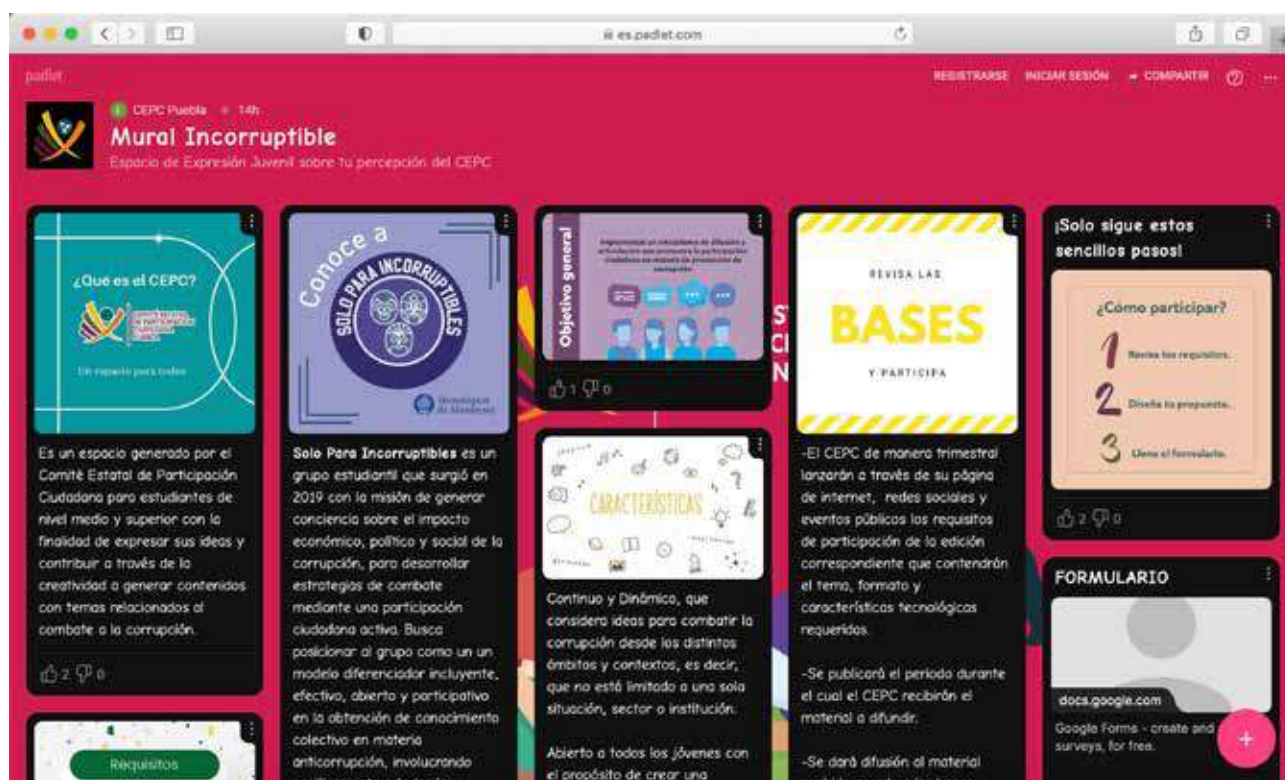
es.padlet.com

padlet

REGISTRARSE INICIAR SESIÓN COMPARTIR

CEPC Puebla • 14h

Mural Incorruptible

Espacio de Expresión Juvenil sobre tu percepción del CEPC

¿Qué es el CEPC?

Un espacio para todos

Es un espacio generado por el Comité Estatal de Participación Ciudadana para estudiantes de nivel medio y superior con la finalidad de expresar sus ideas y contribuir a través de la creatividad a generar contenidos con temas relacionados al combate a la corrupción.

2 0

Requisitos

Conoce a

SOLO PARA INCORRUPTIBLES

Tecnológico de Monterrey

Solo Para Incorruptibles es un grupo estudiantil que surgió en 2019 con la misión de generar conciencia sobre el impacto económico, político y social de la corrupción, para desarrollar estrategias de combate mediante una participación ciudadana activa. Busca posicionar al grupo como un un modelo diferenciador incluyente, efectivo, abierto y participativo en la obtención de conocimiento colectivo en materia anticorrupción, involucrando

Objetivo general

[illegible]

1 0

CARACTERÍSTICAS

Continuo y Dinámico, que considera ideas para combatir la corrupción desde los distintos ámbitos y contextos, es decir, que no está limitado a una sola situación, sector o institución.

Abierto a todos los jóvenes con el propósito de crear una

REVISA LAS

BASES

Y PARTICIPA

-El CEPC de manera trimestral lanzarán a través de su página de internet, redes sociales y eventos públicos los requisitos de participación de la edición correspondiente que contendrán el tema, formato y características tecnológicas requeridas.

-Se publicará el periodo durante el cual el CEPC recibirán el material a difundir.

-Se dará difusión al material

¡Solo sigue estos sencillos pasos!

¿Cómo participar?

1 Revisa los requisitos.

2 Diseña tu propuesta.

3 Llena el formulario.

2 0

FORMULARIO

docs.google.com

Google Forms - create and surveys, for free.